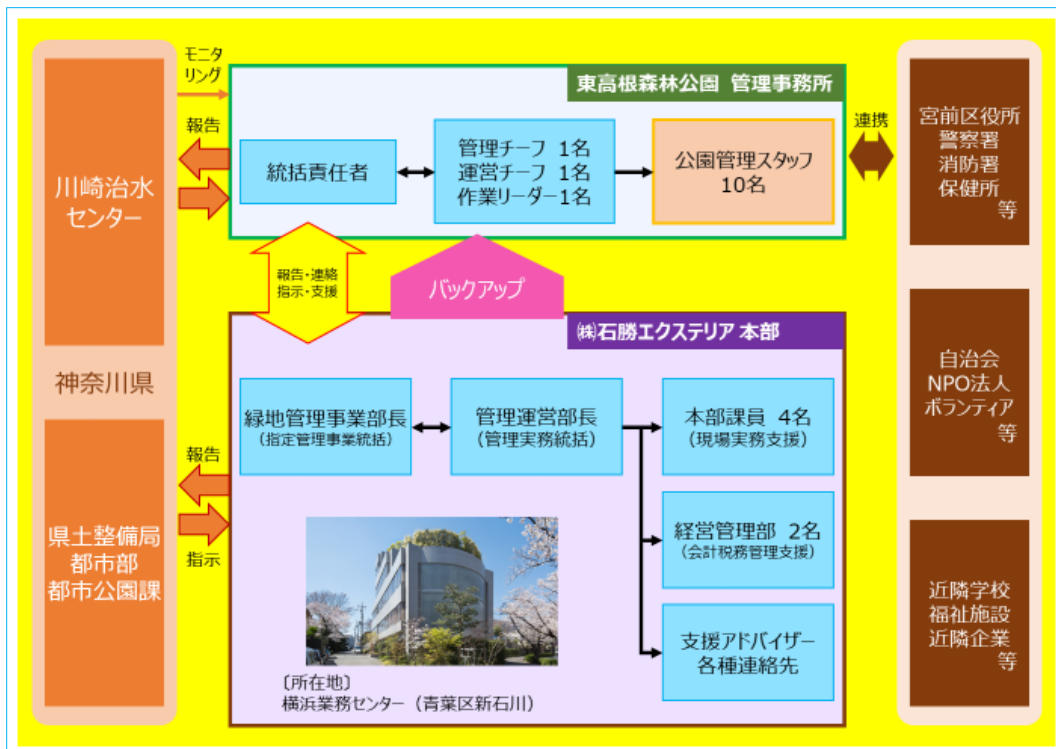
川崎治水センター

神奈川県

県土整備局
都市部
都市公園課

モニタリング

報告

報告

指示

東高根森林公園 管理事務所

統括責任者

管理チーフ 1名
運営チーフ 1名
作業リーダー1名

公園管理スタッフ
10名

連携

報告・連絡
指示・支援

バックアップ

㈱石勝エクステリア 本部

緑地管理事業部長
（指定管理事業統括）

管理運営部長
（管理実務統括）

本部課員 4名
（現場実務支援）

経営管理部 2名
（会計税務管理支援）

支援アドバイザー
各種連絡先

〔所在地〕
横浜業務センター（青葉区新石川）

宮前区役所
警察署
消防署
保健所
等

自治会
NPO法人
ボランティア
等

近隣学校
福祉施設
近隣企業
等